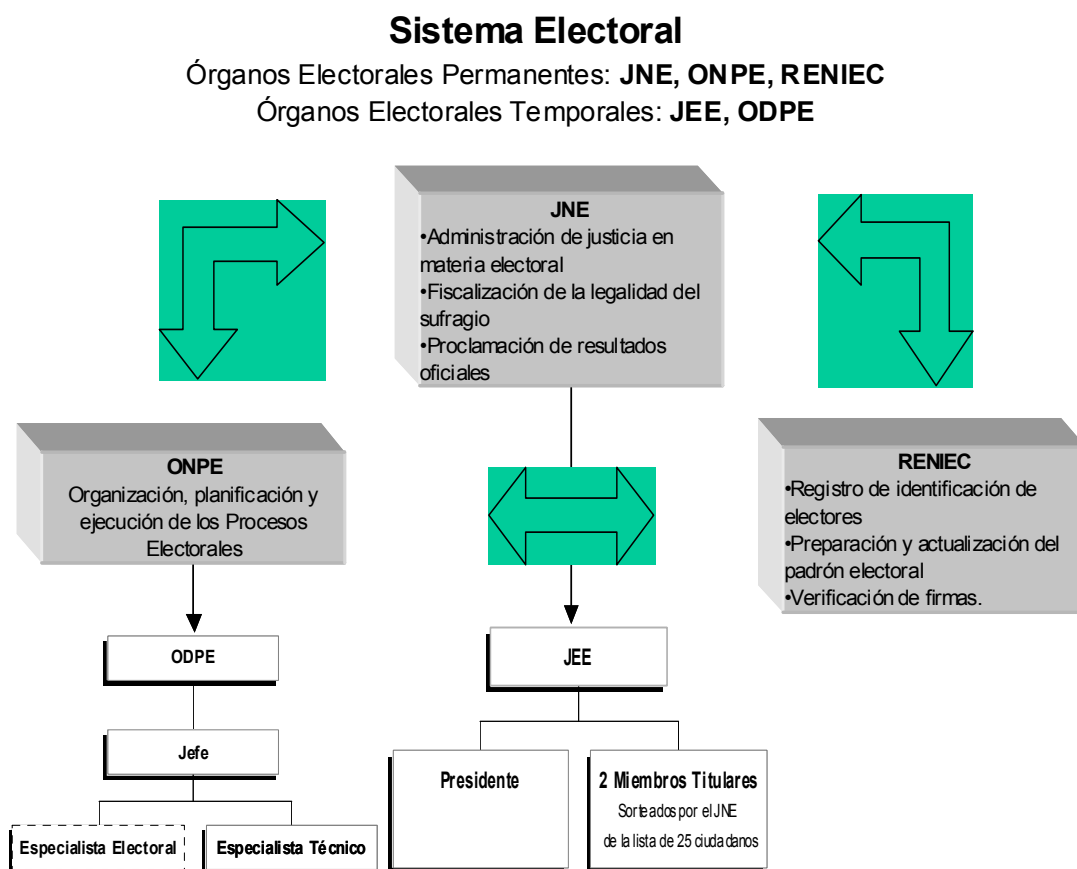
Sistema Electoral

Órganos Electorales Permanentes: **JNE, ONPE, RENIEC**

Órganos Electorales Temporales: **JEE, ODPE**

JNE
•Administración de justicia en materia electoral
•Fiscalización de la legalidad del sufragio
•Proclamación de resultados oficiales

ONPE
Organización, planificación y ejecución de los Procesos Electorales

RENIEC
•Registro de identificación de electores
•Preparación y actualización del padrón electoral
•Verificación de firmas.

ODPE

Jefe

Especialista Electoral

Especialista Técnico

JEE

Presidente

2 Miembros Titulares
Sorteados por el JNE de la lista de 25 ciudadanos